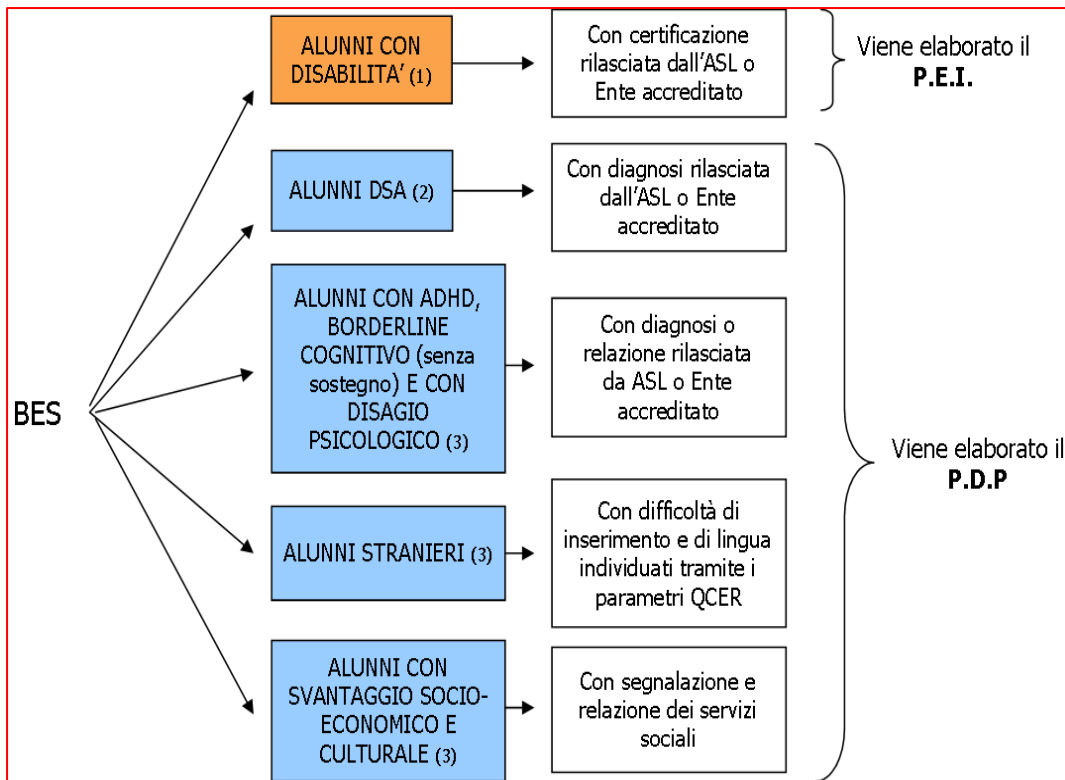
BES

ALUNNI CON DISABILITA' (1)

Con certificazione rilasciata dall'ASL o Ente accreditato

Viene elaborato il **P.E.I.**

ALUNNI DSA (2)

Con diagnosi rilasciata dall'ASL o Ente accreditato

ALUNNI CON ADHD, BORDERLINE COGNITIVO (senza sostegno) E CON DISAGIO PSICOLOGICO (3)

Con diagnosi o relazione rilasciata da ASL o Ente accreditato

ALUNNI STRANIERI (3)

Con difficoltà di inserimento e di lingua individuati tramite i parametri QCER

ALUNNI CON SVANTAGGIO SOCIO-ECONOMICO E CULTURALE (3)

Con segnalazione e relazione dei servizi sociali

Viene elaborato il **P.D.P**